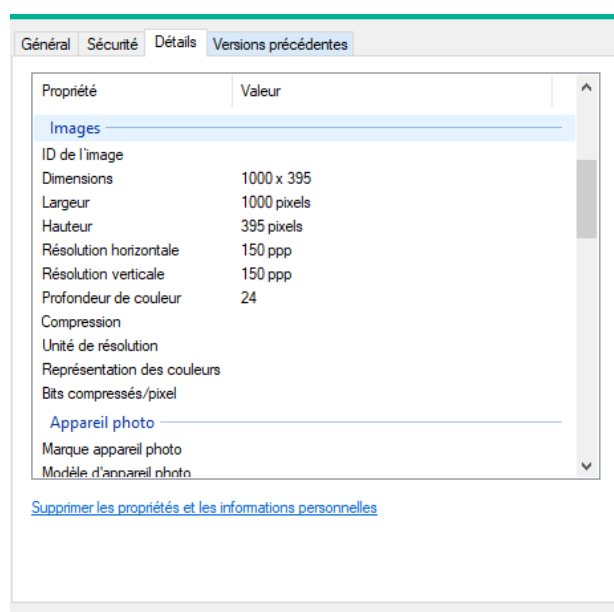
Général | Sécurité | Détails | Versions précédentes

| Propriété | Valeur |
|---|---|
| Images | |
| ID de l'image | |
| Dimensions | 1000 x 395 |
| Largeur | 1000 pixels |
| Hauteur | 395 pixels |
| Résolution horizontale | 150 ppp |
| Résolution verticale | 150 ppp |
| Profondeur de couleur | 24 |
| Compression | |
| Unité de résolution | |
| Représentation des couleurs | |
| Bits compressés/pixel | |
| Appareil photo | |
| Marque appareil photo | |
| Modèle d'appareil photo | |

Supprimer les propriétés et les informations personnelles